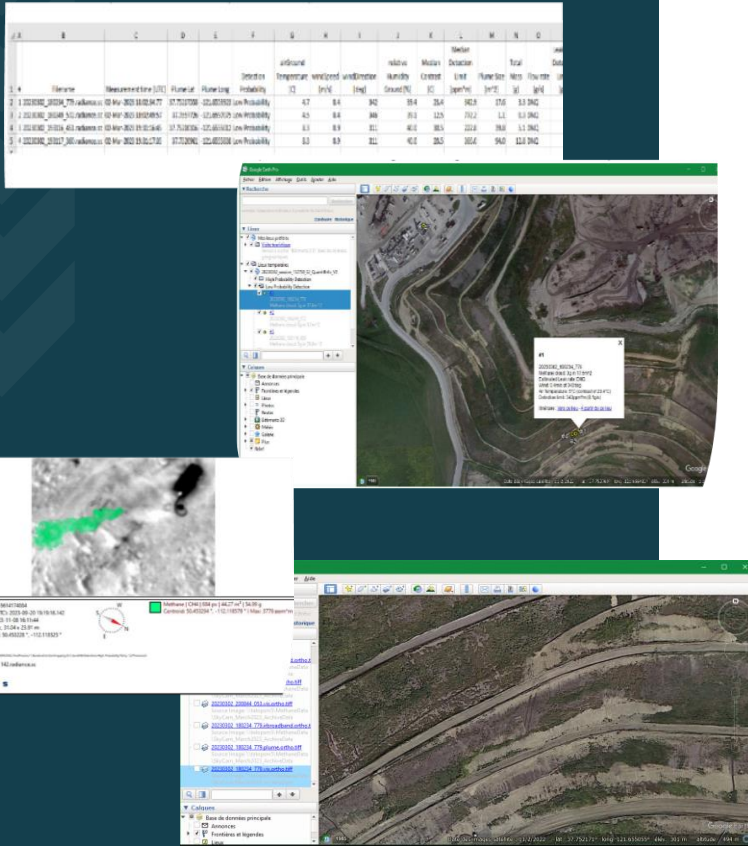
| # | filename | Measurement time (UTC) | Plume Lat | Plume Long | Detection Probability | airGround Temperature (C) | windSpeed (m/s) | windDirection (deg) | relative Humidity Ground (%) | Median Contrast (C) | Median Detection Limit (ppm*m) | Plume Size (m^2) | Total Mass (g) | Flow rate (g/s) |
|---|---|---|---|---|---|---|---|---|---|---|---|---|---|---|
| 1 | 20230302_180234_779.radiance.cc | 02-Mar-2023 18:02:34.77 | 37.7510708 | -121.6653929 | Low Probability | 4.7 | 8.4 | 342 | 59.4 | 26.4 | 342.8 | 17.6 | 3.3 | DNQ |
| 2 | 20230302_180249_511.radiance.cc | 02-Mar-2023 18:02:49.51 | 37.7519726 | -121.6663725 | Low Probability | 4.5 | 8.4 | 346 | 59.1 | 12.5 | 292.2 | 1.1 | 0.3 | DNQ |
| 3 | 20230302_191516_612.radiance.cc | 02-Mar-2023 19:15:16.61 | 37.7519386 | -121.6651832 | Low Probability | 8.3 | 8.9 | 311 | 40.0 | 30.5 | 222.8 | 39.8 | 5.1 | DNQ |
| 4 | 20230302_191517_360.radiance.cc | 02-Mar-2023 19:15:17.36 | 37.7520962 | -121.6655038 | Low Probability | 8.3 | 8.9 | 311 | 40.0 | 28.5 | 165.6 | 94.0 | 12.0 | DNQ |

Google Earth Pro
Fichier Édition Affichage Outils Ajouter Aide
Recherche
Contacts Historique
Lieux
Mes lieux préférés
Visite touristique
Lieux temporaires
High Probability Detection
Low Probability Detection
20230302_180234_779
Methane Mass Spot (Kilo^3)
Calques
Base de données principale
Annonces
Frontières et légendes
Lieux
Photos
Routes
Bâtiments 3D
Météo
Galerie
Plus
Relief
#1
20230302_180234_779
Methane detect: 3,3 (±1.0 kg)
Estimated Leak rate: DNQ
Wind: 8.4 m/s at 342deg
Air Temperature: 4.7 Celsius
Detection limit: 342ppm*m
Itinéraire : Vers ce lieu - À partir de ce lieu
Google
Methane | CH4 | 384 px | 44.27 m² | 54.89 g
Centroid: 50.450294 °, -112.118578 ° | Max: 3779 ppm*m
661474084
2023-06-20 16:16:16.142
0:11-08 16:15:44
31.04 x 23.81 m
50.450228 °, -112.118325 °
140.radiance.cc
Aide
Historique
20230302_200844_053.cc.ortho.tiff
20230302_180234_779.ctmedband.ortho.tiff
20230302_180234_779.plume.ortho.tiff
20230302_180234_779.rgb.ortho.tiff
Calques
Base de données principale
Annonces
Frontières et légendes
Lieux
Google